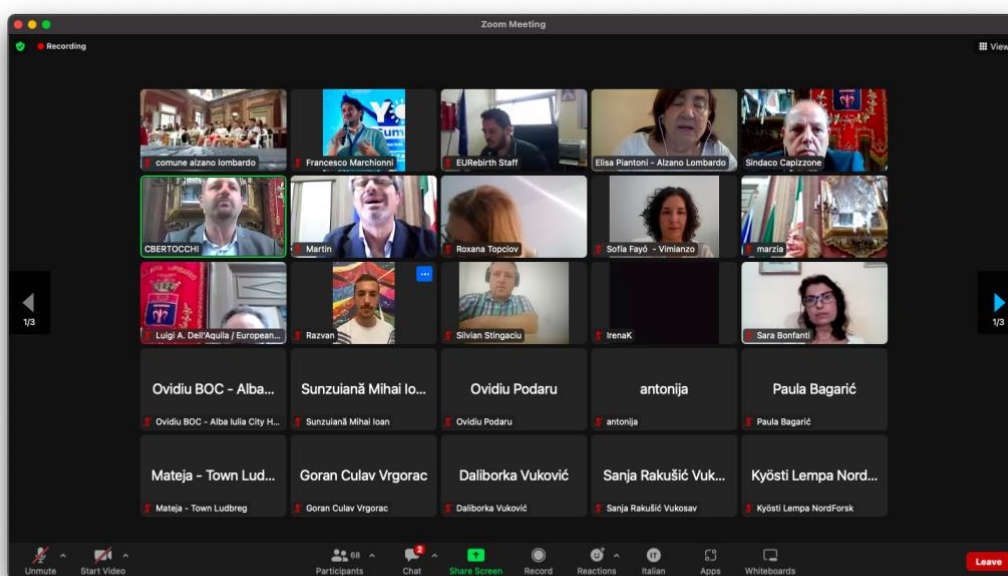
Zoom Meeting

Recording

View

comune alzano lombardo

Francesco Marchionni

EURebirth Staff

Elisa Piantoni - Alzano Lombardo

Sindaco Capizzone

CBERTOCCHI

Martin

Roxana Topclov

Sofia Fayó - Vimianzo

marzia

1/3

Luigi A. Dell'Aquila / European...

Razvan

Silvian Stingaciu

IrenaK

Sara Bonfanti

1/3

Ovidiu BOC - Alba...

Ovidiu BOC - Alba Iulia City H...

Sunzuiană Mihai Io...

Sunzuiană Mihai Ioan

Ovidiu Podaru

Ovidiu Podaru

antonija

antonija

Paula Bagarić

Paula Bagarić

Mateja - Town Lud...

Mateja - Town Ludbreg

Goran Culav Vrgorac

Goran Culav Vrgorac

Daliborka Vuković

Daliborka Vuković

Sanja Rakušić Vuk...

Sanja Rakušić Vukosav

Kyösti Lempa Nord...

Kyösti Lempa NordForsk

Unmute

Start Video

68

Participants

2

Chat

Share Screen

Record

Reactions

Italian

Apps

Whiteboards

Leave